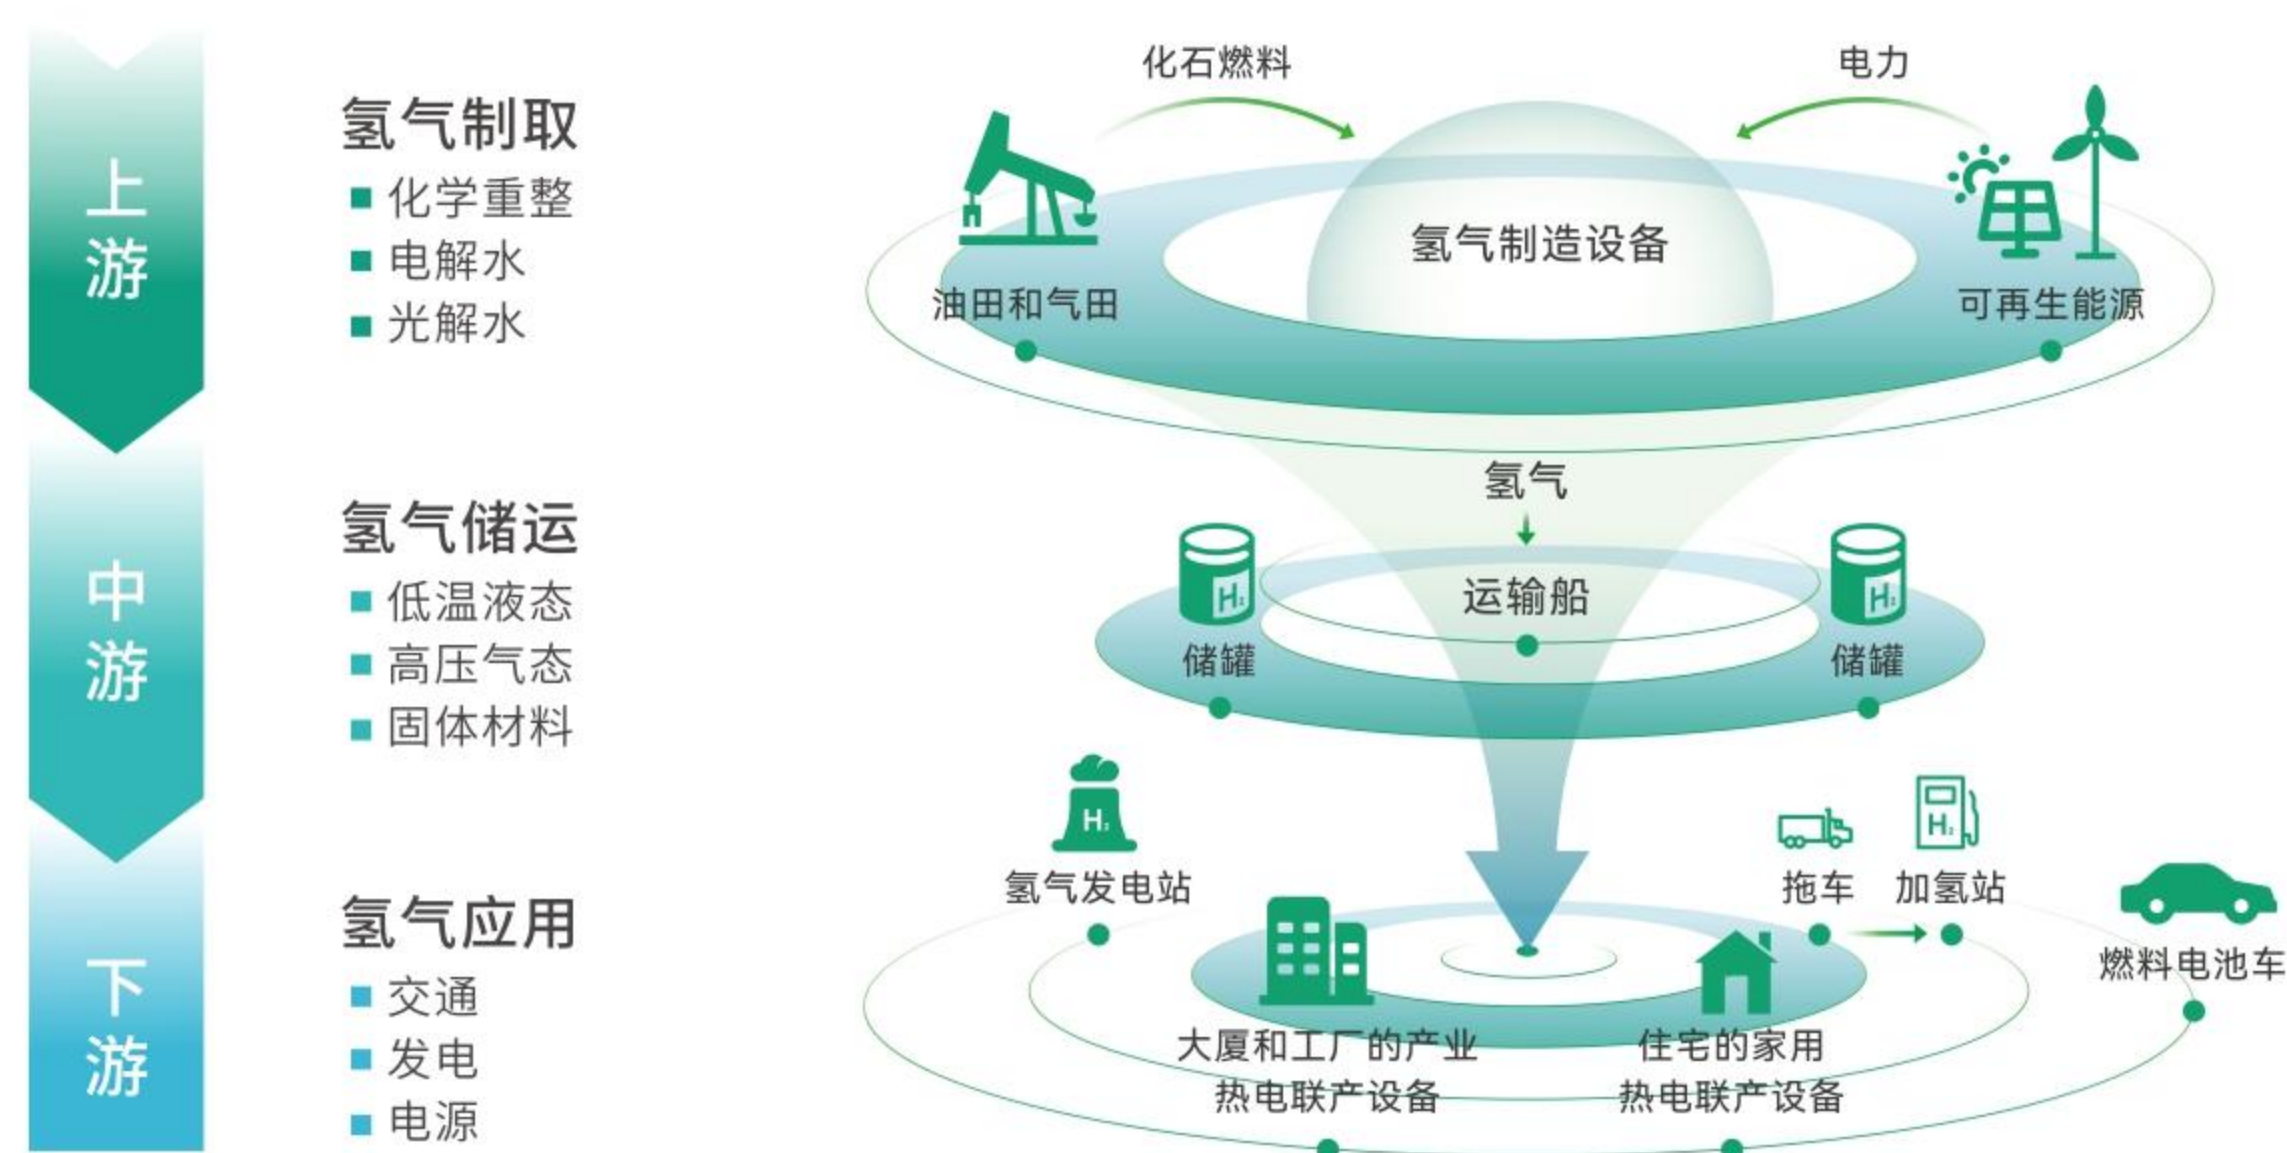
上游

氢气制取
■ 化学重整
■ 电解水
■ 光解水

中游

氢气储运
■ 低温液态
■ 高压气态
■ 固体材料

下游

氢气应用
■ 交通
■ 发电
■ 电源

化石燃料
电力
油田和气田
氢气制造设备
可再生能源
氢气
$H_2$
储罐
运输船
$H_2$
储罐
$H_2$
氢气发电站
拖车
$H_2$
加氢站
燃料电池车
大厦和工厂的产业热电联产设备
住宅的家用热电联产设备